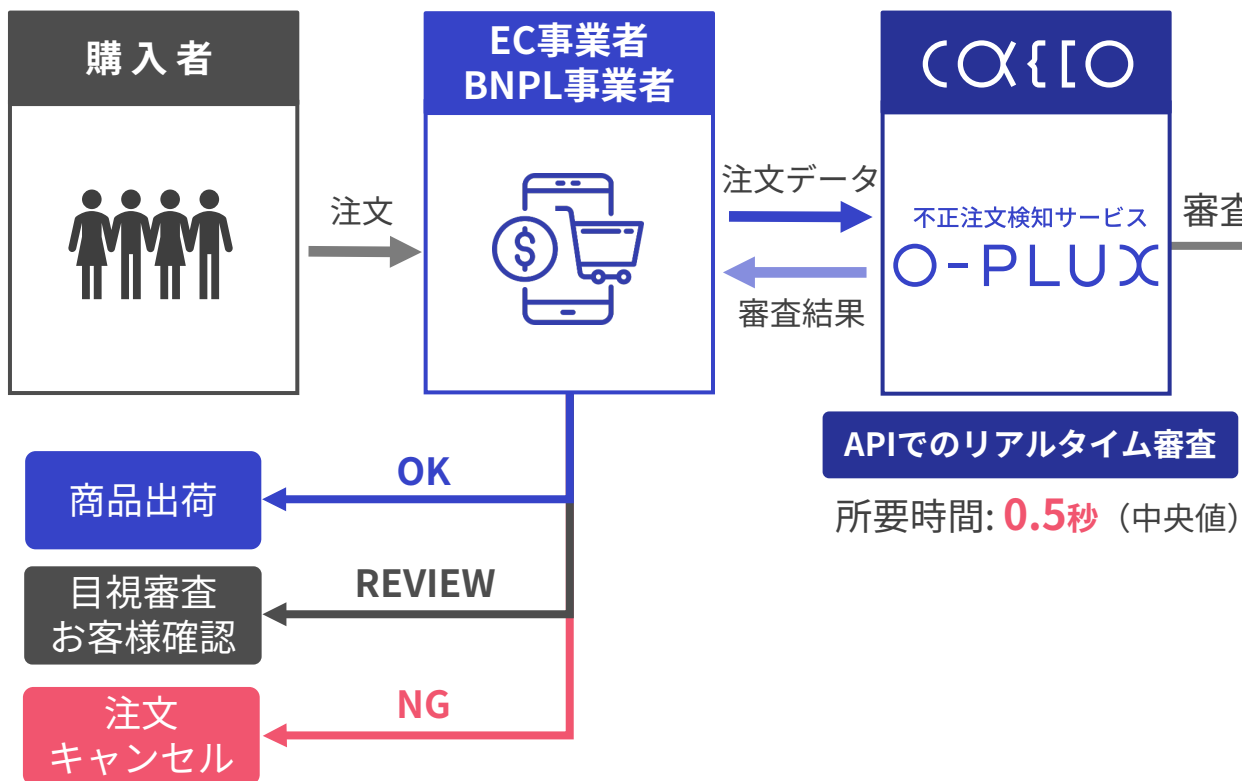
購入者

注文

EC事業者
BNPL事業者

注文データ

審査結果

caccio

不正注文検知サービス
O-PLUX

審査

APIでのリアルタイム審査

所要時間: 0.5秒（中央値）

OK
商品出荷

REVIEW
目視審査
お客様確認

NG
注文
キャンセル